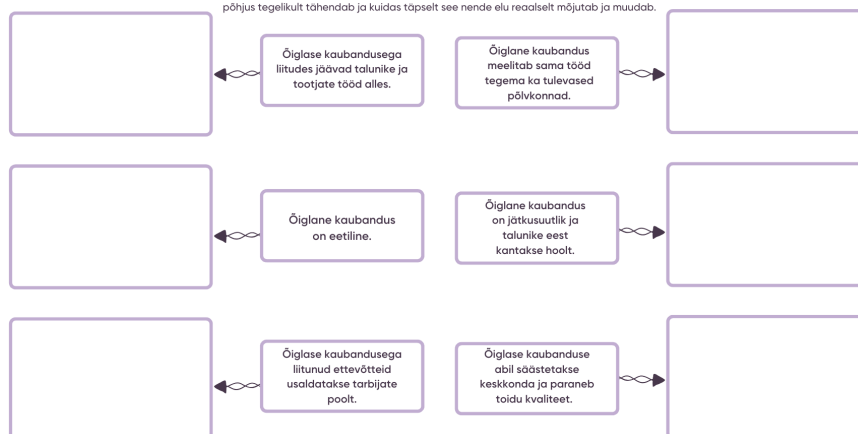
põhjus tegelikult tähendab ja kuidas täpselt see nende elu reaalselt mõjutab ja muudab.

Õiglase kaubandusega liitudes jäävad talunike ja tootjate tööd alles.

Õiglane kaubandus meelitab sama tööd tegema ka tulevased põlvkonnad.

Õiglane kaubandus on eetiline.

Õiglane kaubandus on jätkusuutlik ja talunike eest kantakse hoolt.

Õiglase kaubandusega liitunud ettevõtteid usaldatakse tarbijate poolt.

Õiglase kaubanduse abil säästetakse keskkonda ja paraneb toidu kvaliteet.